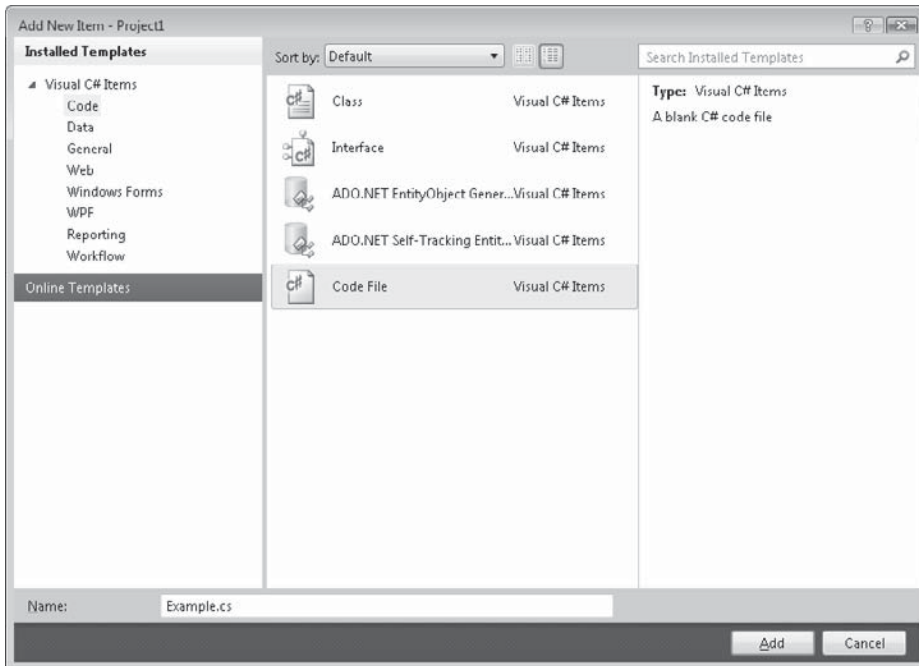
Add New Item - Project1

Installed Templates

Visual C# Items
Code
Data
General
Web
Windows Forms
WPF
Reporting
Workflow

Online Templates

Sort by: Default

Class Visual C# Items
Interface Visual C# Items
ADO.NET EntityObject Gener... Visual C# Items
ADO.NET Self-Tracking Entit... Visual C# Items
Code File Visual C# Items

Search Installed Templates

Type: Visual C# Items
A blank C# code file

Name: Example.cs

Add Cancel